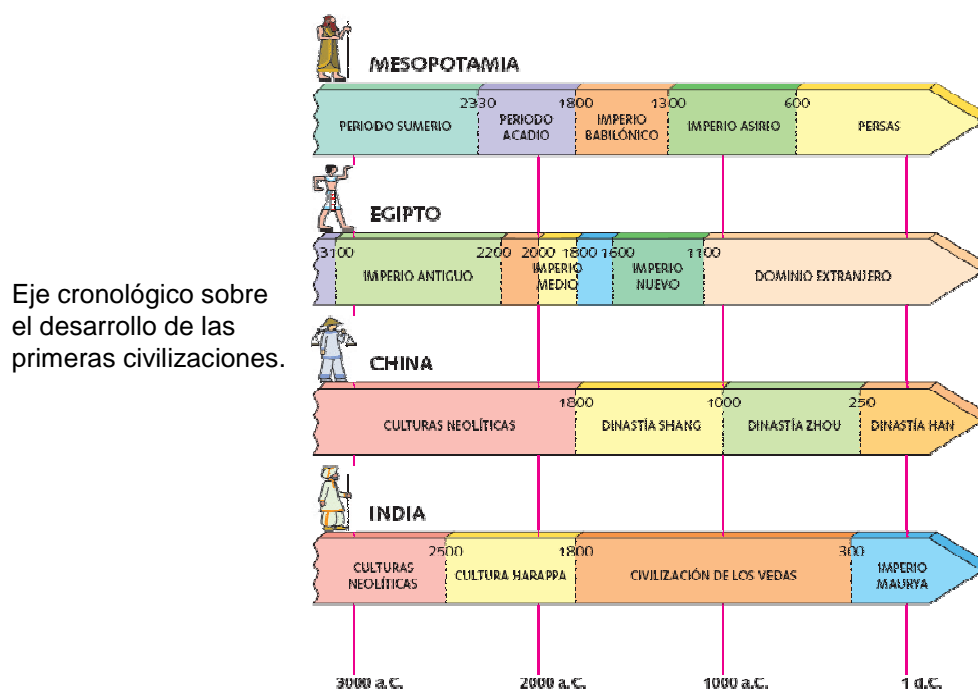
Eje cronológico sobre el desarrollo de las primeras civilizaciones.

MESOPOTAMIA

2330 1800 1300 600

PERIODO SUMERIO
PERIODO ACADIO
IMPERIO BABILÓNICO
IMPERIO ASIRIO
PERSAS

EGIPTO

3100 2200 2000 1800 1600 1100

IMPERIO ANTIGUO
IMPERIO MEDIO
IMPERIO NUEVO
DOMINIO EXTRANJERO

CHINA

1800 1000 250

CULTURAS NEOLÍTICAS
DINASTÍA SHANG
DINASTÍA ZHOU
DINASTÍA HAN

INDIA

2500 1800 300

CULTURAS NEOLÍTICAS
CULTURA HARAPPA
CIVILIZACIÓN DE LOS VEDAS
IMPERIO MAURYA

3000 a.C.
2000 a.C.
1000 a.C.
1 d.C.